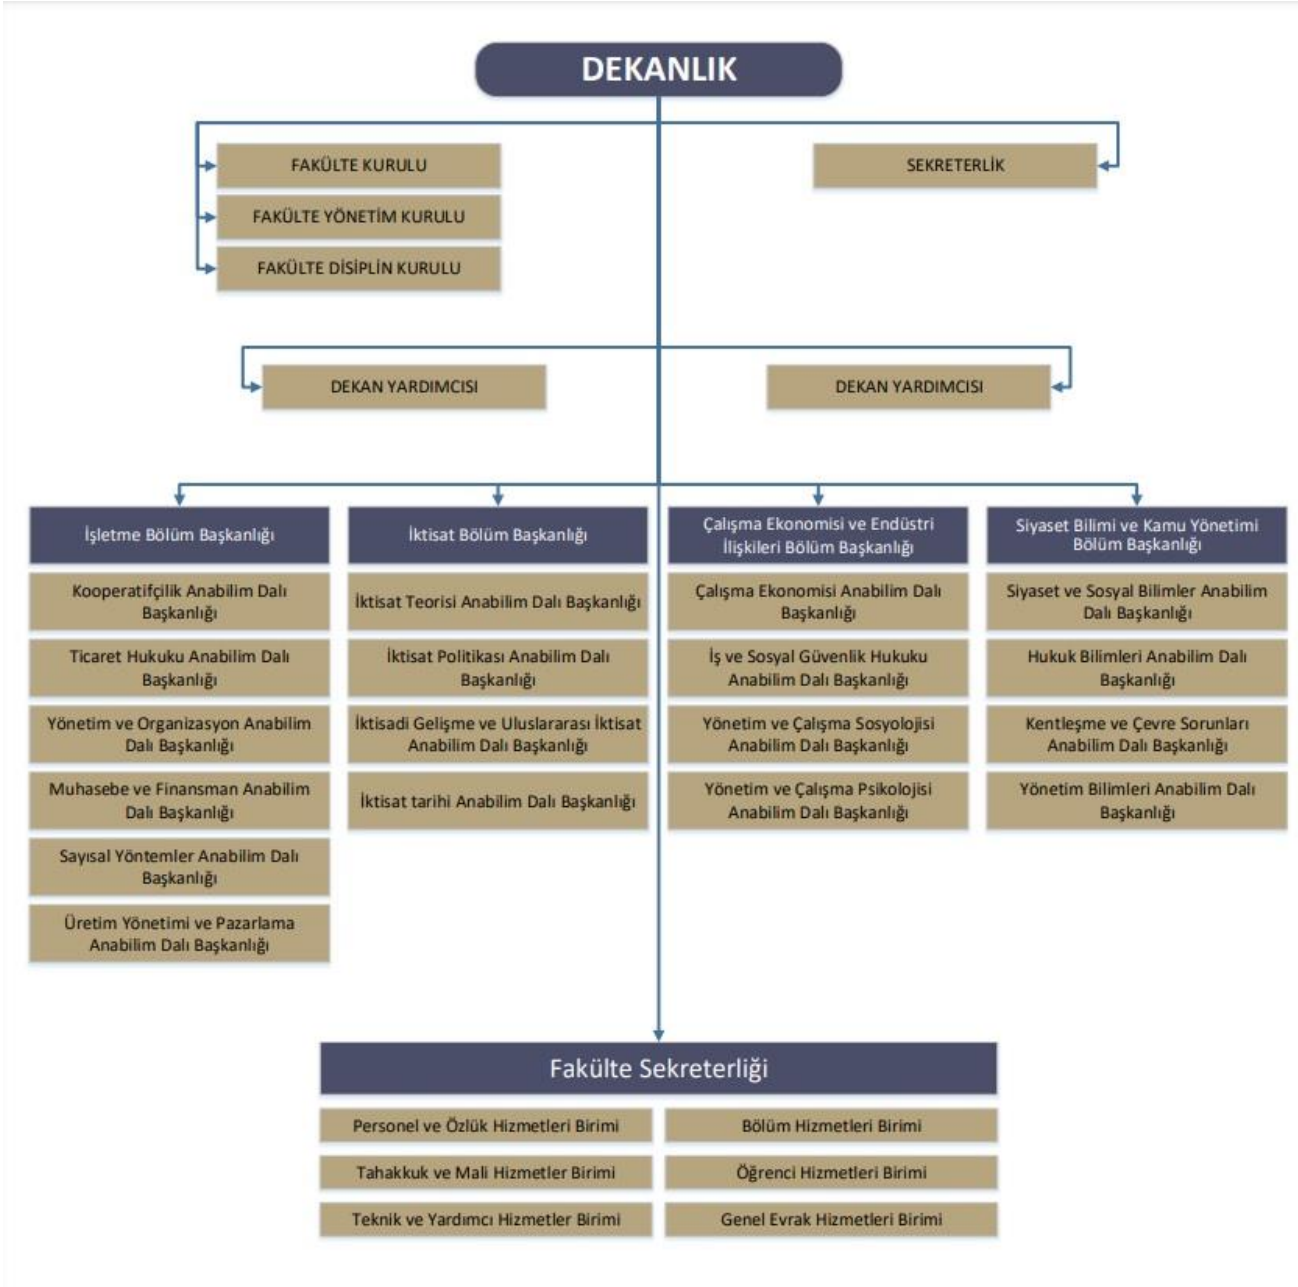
DEKANLIK

FAKÜLTE KURULU

FAKÜLTE YÖNETİM KURULU

FAKÜLTE DİSİPLİN KURULU

SEKRETERLİK

DEKAN YARDIMCISI

DEKAN YARDIMCISI

İşletme Bölüm Başkanlığı

Kooperatifçilik Anabilim Dalı Başkanlığı

Ticaret Hukuku Anabilim Dalı Başkanlığı

Yönetim ve Organizasyon Anabilim Dalı Başkanlığı

Muhasebe ve Finansman Anabilim Dalı Başkanlığı

Sayısal Yöntemler Anabilim Dalı Başkanlığı

Üretim Yönetimi ve Pazarlama Anabilim Dalı Başkanlığı

İktisat Bölüm Başkanlığı

İktisat Teorisi Anabilim Dalı Başkanlığı

İktisat Politikası Anabilim Dalı Başkanlığı

İktisadi Gelişme ve Uluslararası İktisat Anabilim Dalı Başkanlığı

İktisat tarihi Anabilim Dalı Başkanlığı

Çalışma Ekonomisi ve Endüstri İlişkileri Bölüm Başkanlığı

Çalışma Ekonomisi Anabilim Dalı Başkanlığı

İş ve Sosyal Güvenlik Hukuku Anabilim Dalı Başkanlığı

Yönetim ve Çalışma Sosyolojisi Anabilim Dalı Başkanlığı

Yönetim ve Çalışma Psikolojisi Anabilim Dalı Başkanlığı

Siyaset Bilimi ve Kamu Yönetimi Bölüm Başkanlığı

Siyaset ve Sosyal Bilimler Anabilim Dalı Başkanlığı

Hukuk Bilimleri Anabilim Dalı Başkanlığı

Kentleşme ve Çevre Sorunları Anabilim Dalı Başkanlığı

Yönetim Bilimleri Anabilim Dalı Başkanlığı

Fakülte Sekreterliği

Personel ve Özlük Hizmetleri Birimi

Bölüm Hizmetleri Birimi

Tahakkuk ve Mali Hizmetler Birimi

Öğrenci Hizmetleri Birimi

Teknik ve Yardımcı Hizmetler Birimi

Genel Evrak Hizmetleri Birimi